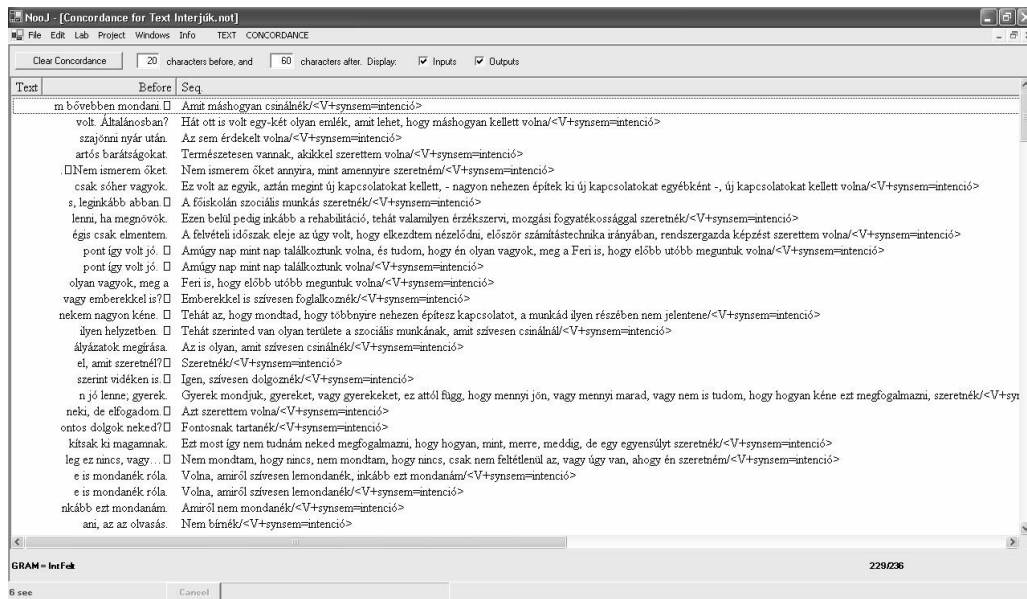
NooJ - [Concordance for Text Interjúk.not]
File Edit Lab Project Windows Info TEXT CONCORDANCE

Clear Concordance | 20 characters before, and | 60 characters after. Display: | Inputs | Outputs

| Text | Before | Seq. |
|---|---|---|
| | m bővebben mondani.□ | Amit máshogyan csinálnék/<V+synsem=intenció> |
| | volt. Általánosban? | Hát ott is volt egy-két olyan emlék, amit lehet, hogy máshogyan kellett volna/<V+synsem=intenció> |
| | szajönni nyár után. | Az sem érdekelt volna/<V+synsem=intenció> |
| | artós barátságokat. | Természetesen vannak, akikkel szerettem volna/<V+synsem=intenció> |
| | .□Nem ismerem őket. | Nem ismerem őket annyira, mint amennyire szeretném/<V+synsem=intenció> |
| | csak sóher vagyok. | Ez volt az egyik, aztán megint új kapcsolatokat kellett, - nagyon nehezen építek ki új kapcsolatokat egyébként -, új kapcsolatokat kellett volna/<V+synsem=intenció> |
| | s, leginkább abban.□ | A főiskolán szociális munkás szeretnék/<V+synsem=intenció> |
| | lenni, ha megnővök. | Ezen belül pedig inkább a rehabilitáció, tehát valamilyen érzékszervi, mozgási fogyatékossággal szeretnék/<V+synsem=intenció> |
| | égis csak elmentem. | A felvételi időszak eleje az úgy volt, hogy elkezdtem nézelődni, először számítástechnika irányában, rendszergazda képzést szerettem volna/<V+synsem=intenció> |
| | pont így volt jó. □ | Amúgy nap mint nap találkoztunk volna, és tudom, hogy én olyan vagyok, meg a Feri is, hogy előbb utóbb meguntuk volna/<V+synsem=intenció> |
| | pont így volt jó. □ | Amúgy nap mint nap találkoztunk volna/<V+synsem=intenció> |
| | olyan vagyok, meg a | Feri is, hogy előbb utóbb meguntuk volna/<V+synsem=intenció> |
| | vagy emberekkel is?□ | Emberekkel is szívesen foglalkoznék/<V+synsem=intenció> |
| | nekem nagyon kéne. □ | Tehát az, hogy mondtad, hogy többnyire nehezen építesz kapcsolatot, a munkád ilyen részében nem jelentene/<V+synsem=intenció> |
| | ilyen helyzetben. □ | Tehát szerinted van olyan területe a szociális munkának, amit szívesen csinálnál/<V+synsem=intenció> |
| | ályázatok megírása. | Az is olyan, amit szívesen csinálnék/<V+synsem=intenció> |
| | el, amit szeretnél?□ | Szeretnék/<V+synsem=intenció> |
| | szerint vidéken is.□ | Igen, szívesen dolgoznék/<V+synsem=intenció> |
| | n jó lenne; gyerek. | Gyerek mondjuk, gyereket, vagy gyerekeket, ez attól függ, hogy mennyi jön, vagy mennyi marad, vagy nem is tudom, hogy hogyan kéne ezt megfogalmazni, szeretnék/<V+syn |
| | neki, de elfogadom.□ | Azt szerettem volna/<V+synsem=intenció> |
| | ontos dolgok neked?□ | Fontosnak tartanék/<V+synsem=intenció> |
| | kítsak ki magamnak. | Ezt most így nem tudnám neked megfogalmazni, hogy hogyan, mint, merre, meddig, de egy egyensúlyt szeretnék/<V+synsem=intenció> |
| | leg ez nincs, vagy…□ | Nem mondtam, hogy nincs, nem mondtam, hogy nincs, csak nem feltétlenül az, vagy úgy van, ahogy én szeretném/<V+synsem=intenció> |
| | e is mondanék róla. | Volna, amiről szívesen lemondanék, inkább ezt mondanám/<V+synsem=intenció> |
| | e is mondanék róla. | Volna, amiről szívesen lemondanék/<V+synsem=intenció> |
| | nkább ezt mondanám. | Amiről nem mondanék/<V+synsem=intenció> |
| | ani, az az olvasás. | Nem bírnék/<V+synsem=intenció> |

GRAM = IntFelt
229/236
6 sec
Cancel